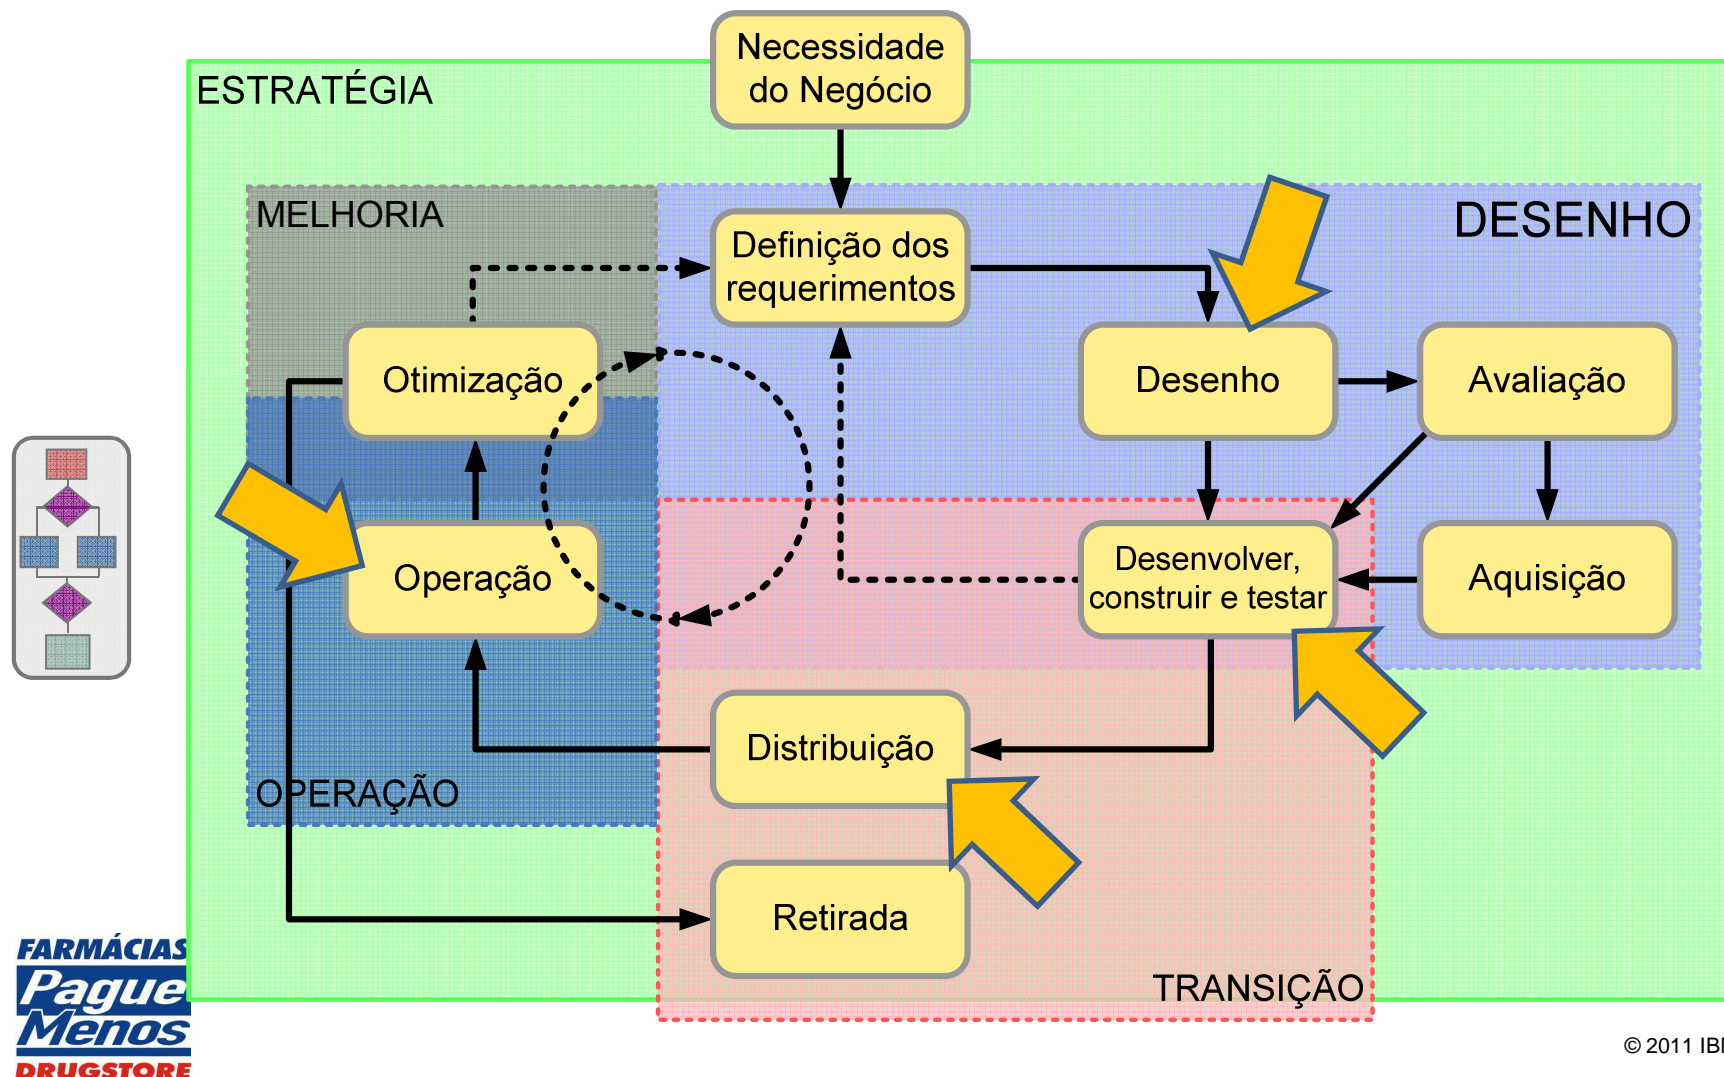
Necessidade do Negócio

ESTRATÉGIA

MELHORIA

DESENHO

Definição dos requerimentos

Otimização

Desenho

Avaliação

Operação

Desenvolver, construir e testar

Aquisição

Distribuição

OPERAÇÃO

Retirada

TRANSIÇÃO

FARMÁCIAS Pague Menos DRUGSTORE

© 2011 IBI